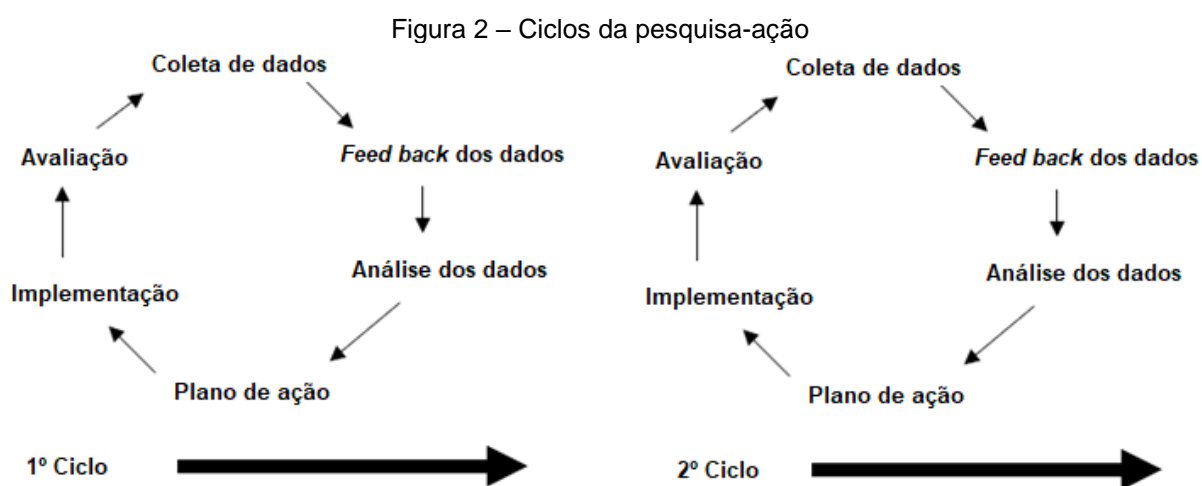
Figura 2 – Ciclos da pesquisa-ação

Coleta de dados

*Feed back* dos dados

Análise dos dados

Plano de ação

Implementação

Avaliação

1º Ciclo

Coleta de dados

*Feed back* dos dados

Análise dos dados

Plano de ação

Implementação

Avaliação

2º Ciclo